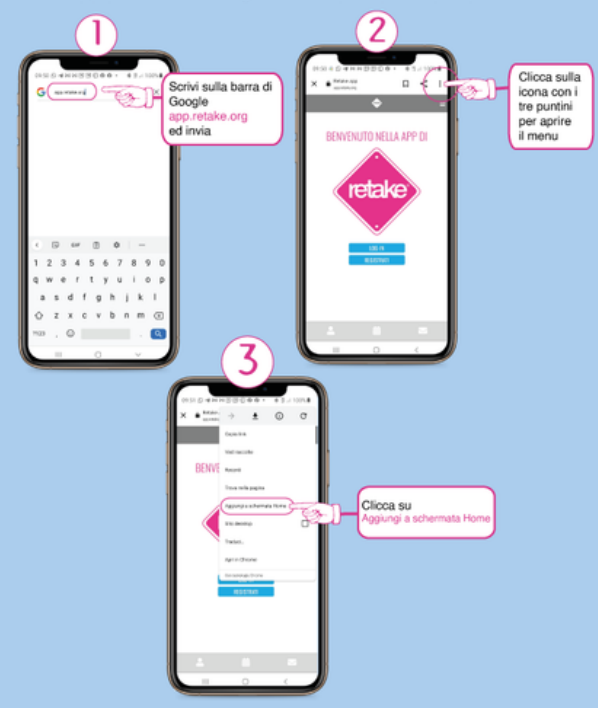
1

app.retake.org

1 2 3 4 5 6 7 8 9 0
q w e r t y u i o p
a s d f g h j k l
z x c v b n m

Scrivi sulla barra di Google app.retake.org ed invia

2

Retake app

BENVENUTO NELLA APP DI

retake

LOG IN

REGISTRATI

Clicca sulla icona con i tre puntini per aprire il menu

3

BENVE

Aggiungi a schermata Home

REGISTRATI

Clicca su Aggiungi a schermata Home